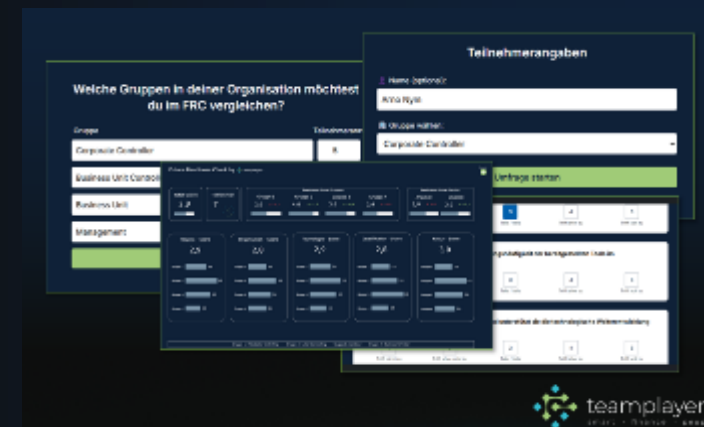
Teilnehmerangaben

Name (optional):

Anna Nym

Gruppe wählen:

Corporate Controller

Umfrage starten

Weiche Gruppen in deiner Organisation möchtest du im FRC vergleichen?

Gruppe

Teilnehmeran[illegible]

Corporate Controller

8

Business Unit Controller

Business Unit

Management

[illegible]

2,5

2,0

2,6

2,6

1,9

teamplayer